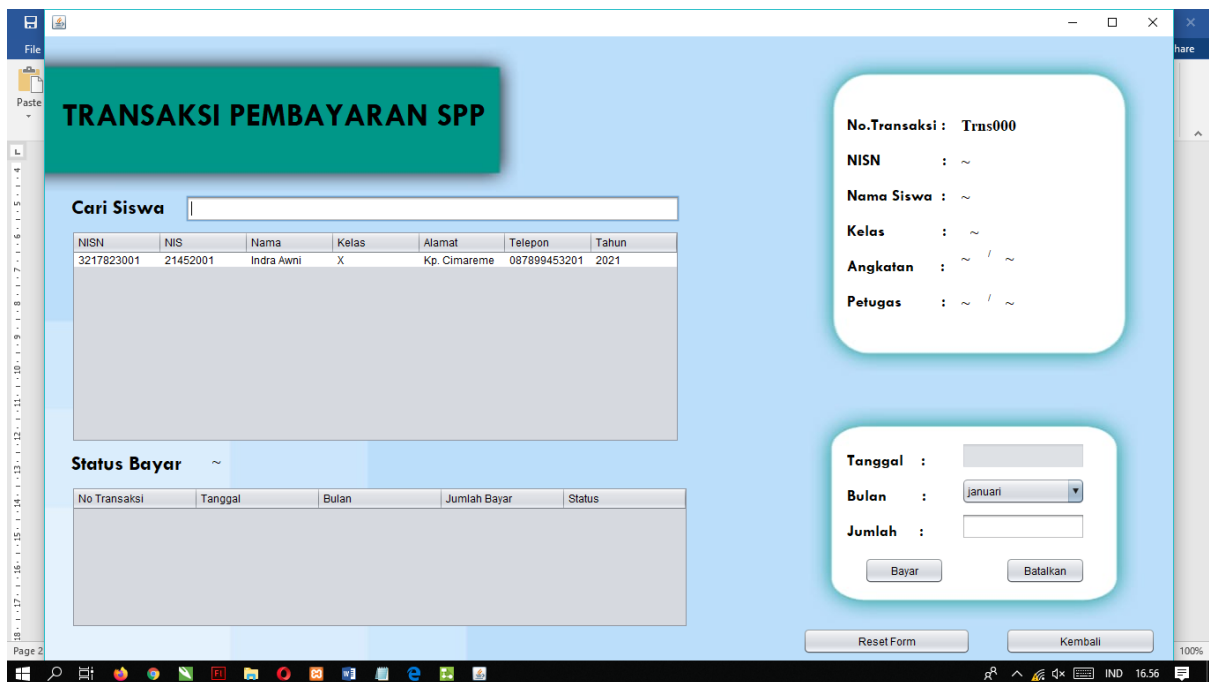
File

Paste

TRANSAKSI PEMBAYARAN SPP

Cari Siswa

| NISN | NIS | Nama | Kelas | Alamat | Telepon | Tahun |
|---|---|---|---|---|---|---|
| 3217823001 | 21452001 | Indra Awni | X | Kp. Cimareme | 087899453201 | 2021 |

Status Bayar ~

| No Transaksi | Tanggal | Bulan | Jumlah Bayar | Status |
|---|---|---|---|---|

No.Transaksi : Trns000

NISN : ~

Nama Siswa : ~

Kelas : ~

Angkatan : ~ / ~

Petugas : ~ / ~

Tanggal :

Bulan : januari

Jumlah :

Bayar

Batalkan

Reset Form

Kembali

hare

Page 2

100%

IND 16.56